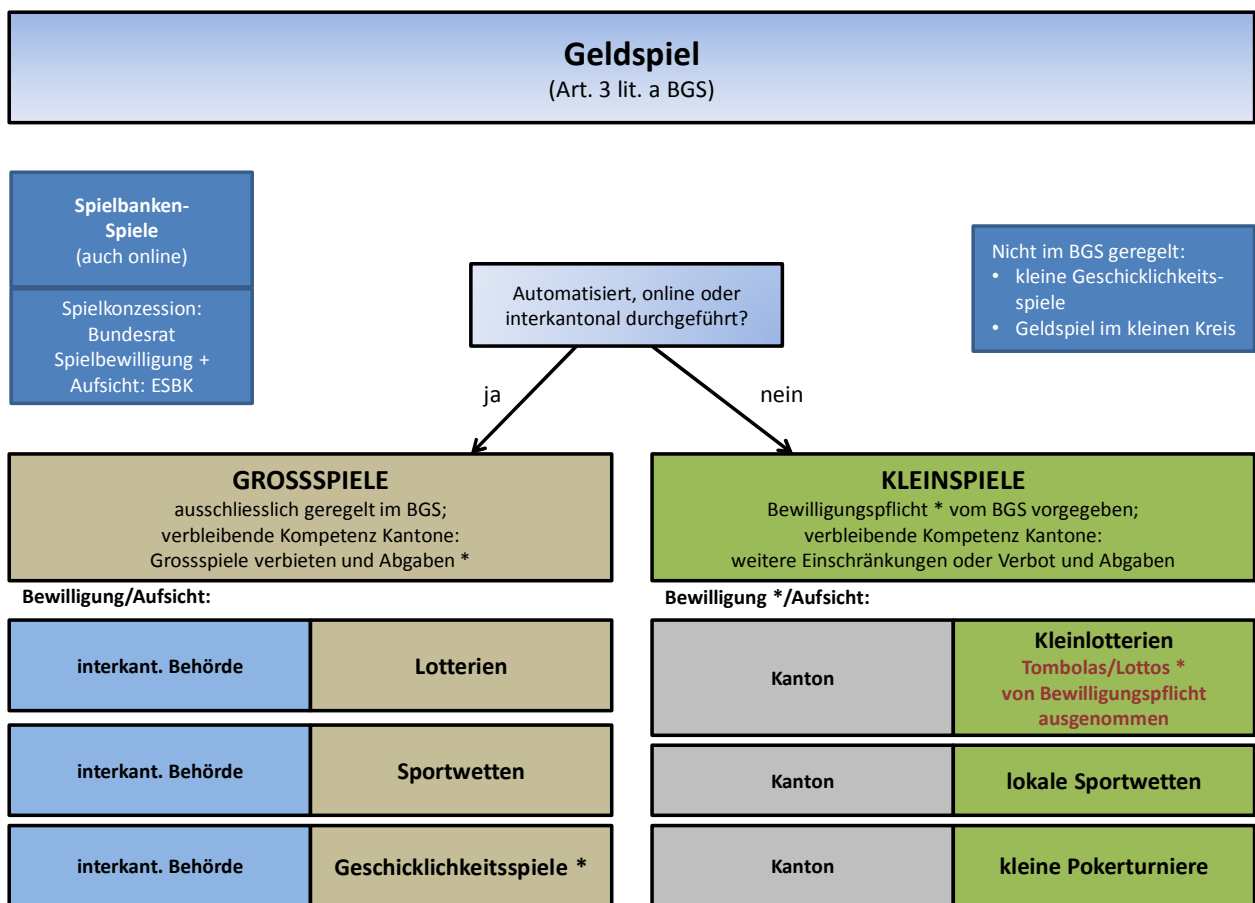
Geldspiel
(Art. 3 lit. a BGS)

Spielbanken-Spiele
(auch online)

Spielkonzession: Bundesrat
Spielbewilligung + Aufsicht: ESBK

Automatisiert, online oder interkantonal durchgeführt?

Nicht im BGS geregelt:
- kleine Geschicklichkeitsspiele
- Geldspiel im kleinen Kreis

ja

nein

GROSSSPIELE
ausschliesslich geregelt im BGS;
verbleibende Kompetenz Kantone:
Grossspiele verbieten und Abgaben *

KLEINSPIELE
Bewilligungspflicht * vom BGS vorgegeben;
verbleibende Kompetenz Kantone:
weitere Einschränkungen oder Verbot und Abgaben

Bewilligung/Aufsicht:

Bewilligung */Aufsicht:

interkant. Behörde | Lotterien

interkant. Behörde | Sportwetten

interkant. Behörde | Geschicklichkeitsspiele *

Kanton | Kleinlotterien
Tombolas/Lottos * von Bewilligungspflicht ausgenommen

Kanton | lokale Sportwetten

Kanton | kleine Pokerturniere